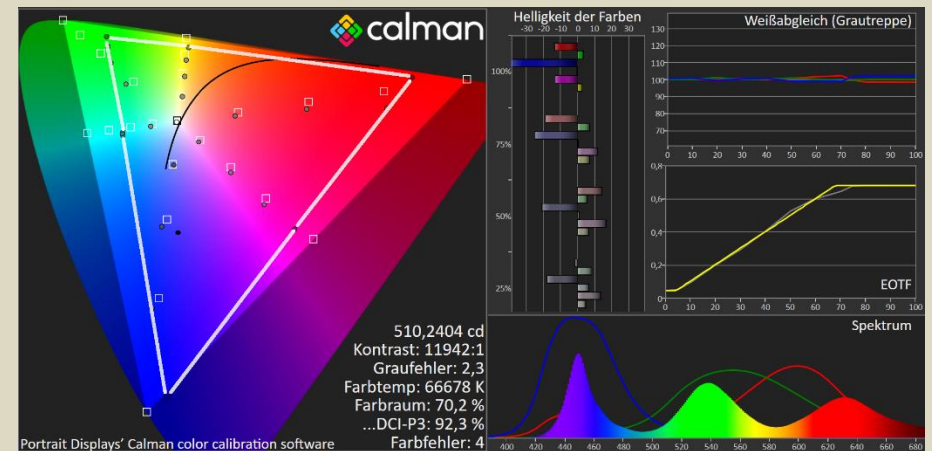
calman

510,2404 cd
Kontrast: 11942:1
Graufehler: 2,3
Farbtemp: 66678 K
Farbraum: 70,2 %
...DCI-P3: 92,3 %
Farbfehler: 4

Portrait Displays' Calman color calibration software

Helligkeit der Farben
-30 -20 -10 0 10 20 30
100%
75%
50%
25%

Weißabgleich (Graustreppe)
130
120
110
100
90
80
70
0 10 20 30 40 50 60 70 80 90 100

0,8
0,6
0,4
0,2
0
0 10 20 30 40 50 60 70 80 90 100
EOTF

Spektrum
400 420 440 460 480 500 520 540 560 580 600 620 640 660 680